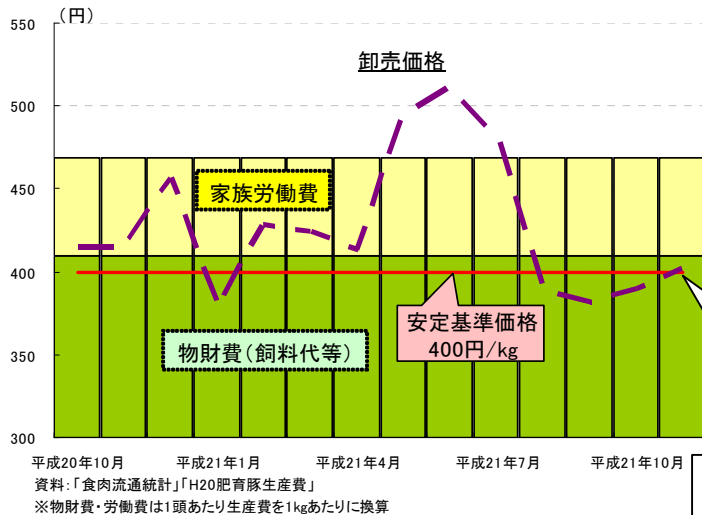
(円)

550

500

450

400

350

300

卸売価格

家族労働費

物財費(飼料代等)

安定基準価格
400円/kg

平成20年10月　平成21年1月　平成21年4月　平成21年7月　平成21年10月

資料:「食肉流通統計」「H20肥育豚生産費」
※物財費・労働費は1頭あたり生産費を1kgあたりに換算